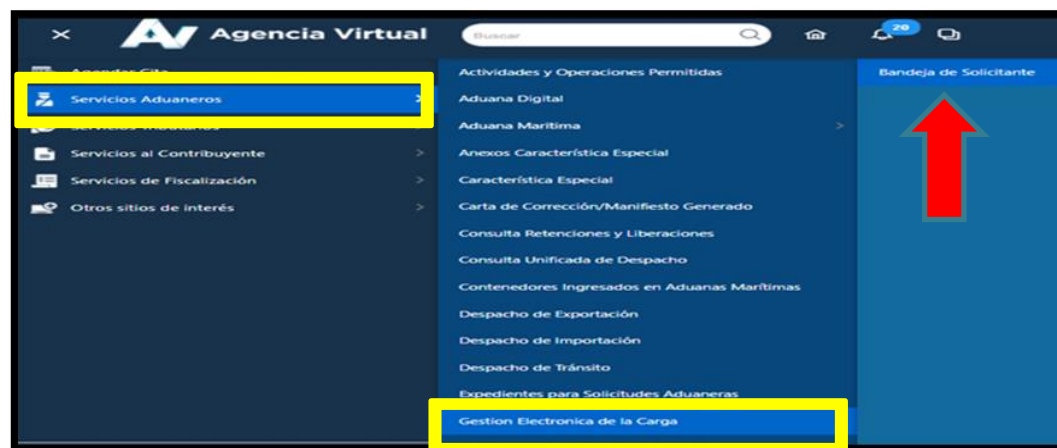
× AV Agencia Virtual

Buscar

20

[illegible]

Servicios Aduaneros >

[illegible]

Servicios al Contribuyente >

Servicios de Fiscalización >

Otros sitios de interés >

Actividades y Operaciones Permitidas

Aduana Digital

Aduana Maritima >

Anexos Característica Especial

Característica Especial

Carta de Corrección/Manifiesto Generado

Consulta Retenciones y Liberaciones

Consulta Unificada de Despacho

Contenedores Ingresados en Aduanas Marítimas

Despacho de Exportación

Despacho de Importación

Despacho de Tránsito

Expedientes para Solicitudes Aduaneras

Gestion Electronica de la Carga

Bandeja de Solicitante